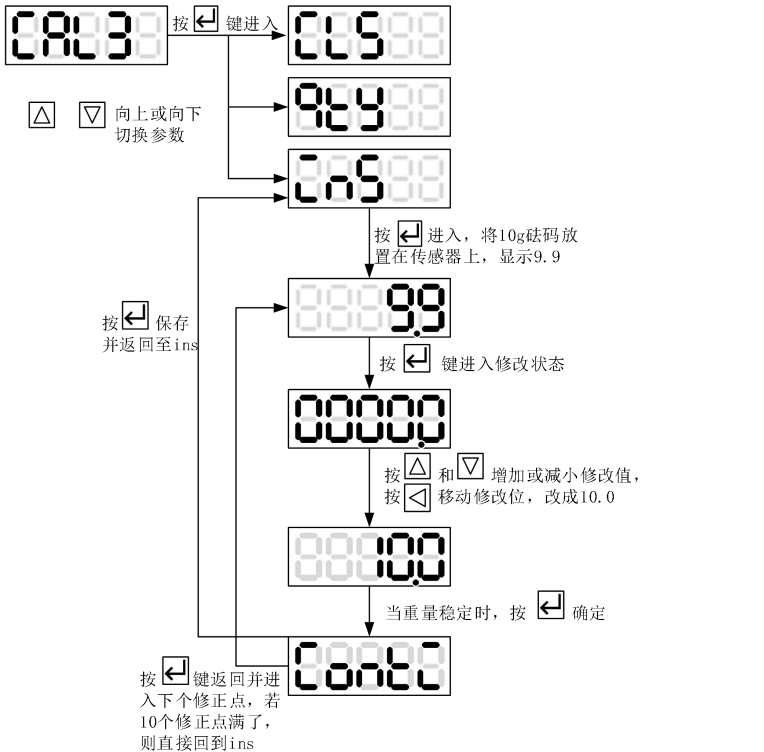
CAL3

按 ↵ 键进入

CLS

qty

△ ▽ 向上或向下切换参数

Ins

按 ↵ 进入，将10g砝码放置在传感器上，显示9.9

9.9

按 ↵ 保存并返回至ins

按 ↵ 键进入修改状态

0000.0

按 △ 和 ▽ 增加或减小修改值，按 ◁ 移动修改位，改成10.0

10.0

当重量稳定时，按 ↵ 确定

ContC

按 ↵ 键返回并进入下个修正点，若10个修正点满了，则直接回到ins